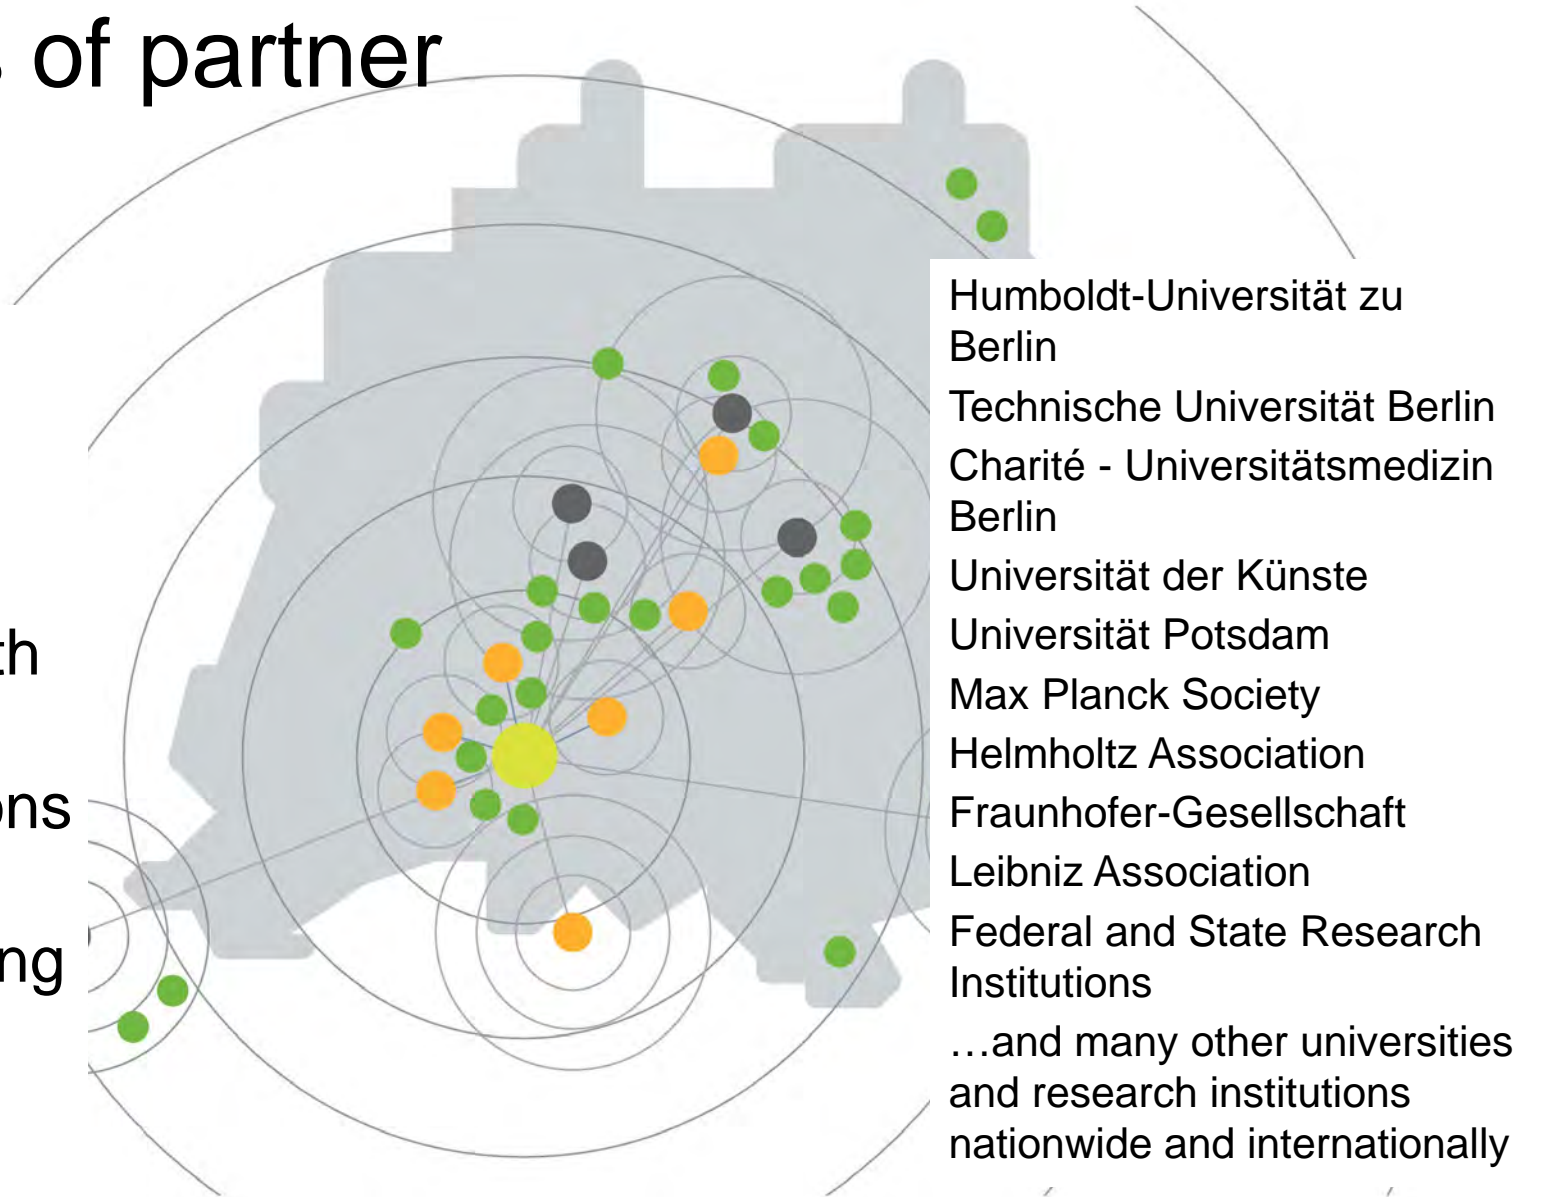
of partner

th

ons

ng

Humboldt-Universität zu Berlin
Technische Universität Berlin
Charité - Universitätsmedizin Berlin
Universität der Künste
Universität Potsdam
Max Planck Society
Helmholtz Association
Fraunhofer-Gesellschaft
Leibniz Association
Federal and State Research Institutions
…and many other universities and research institutions nationwide and internationally